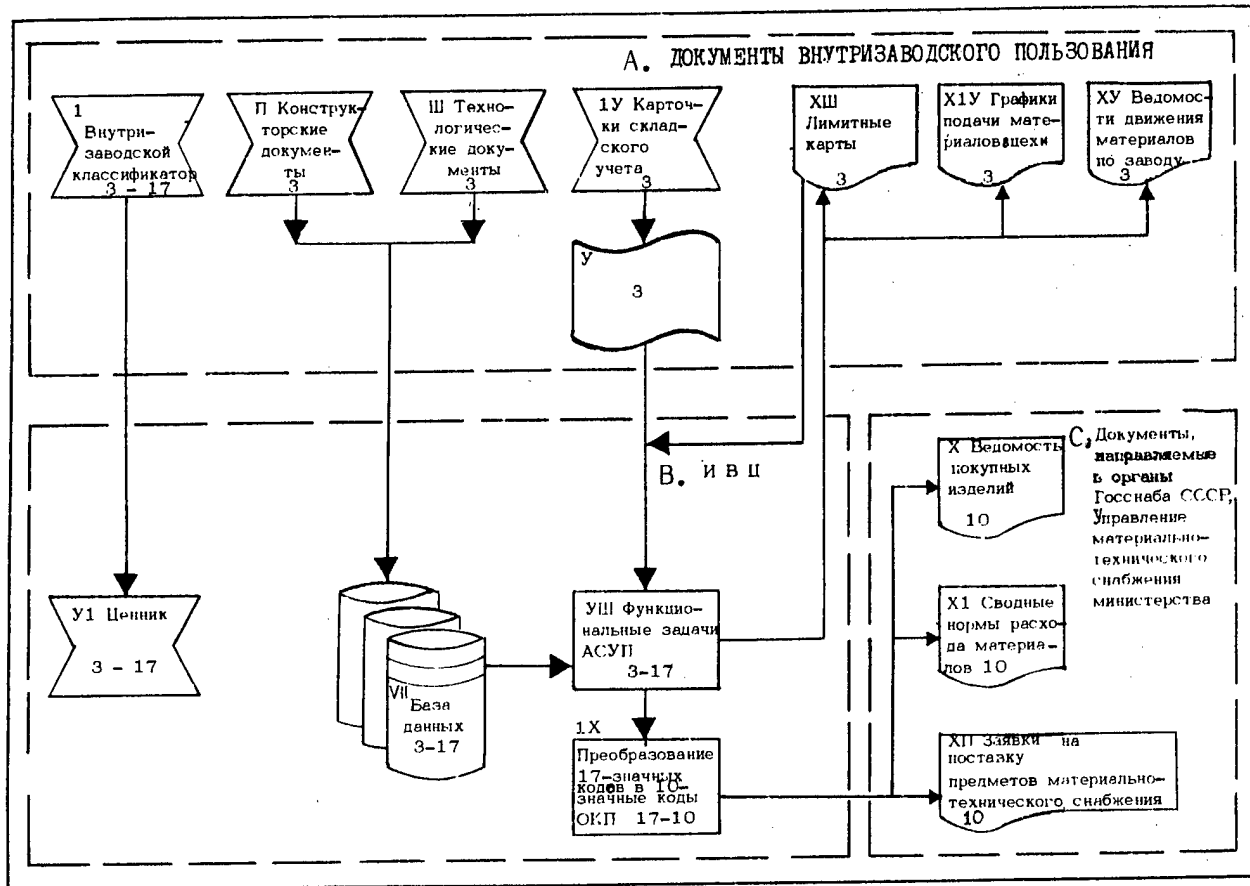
А. ДОКУМЕНТЫ ВНУТРИЗАВОДСКОГО ПОЛЬЗОВАНИЯ

1 Внутризаводской классификатор 3 - 17

П Конструкторские документы 3

Ш Технологические документы 3

1У Карточки складского учета 3

У 3

ХШ Лимитные карты 3

Х1У Графики подачи материалов цехи 3

ХУ Ведомости движения материалов по заводу 3

В. ИВЦ

С. Документы, направляемые в органы Госснаба СССР, Управление материально-технического снабжения министерства

У1 Ценник 3 - 17

VII База данных 3-17

УШ Функциональные задачи АСУП 3-17

1Х Преобразование 17-значных кодов в 10-значные коды ОКП 17-10

Х Ведомость покупных изделий 10

Х1 Сводные нормы расхода материалов 10

ХП Заявки на поставку предметов материально-технического снабжения 10